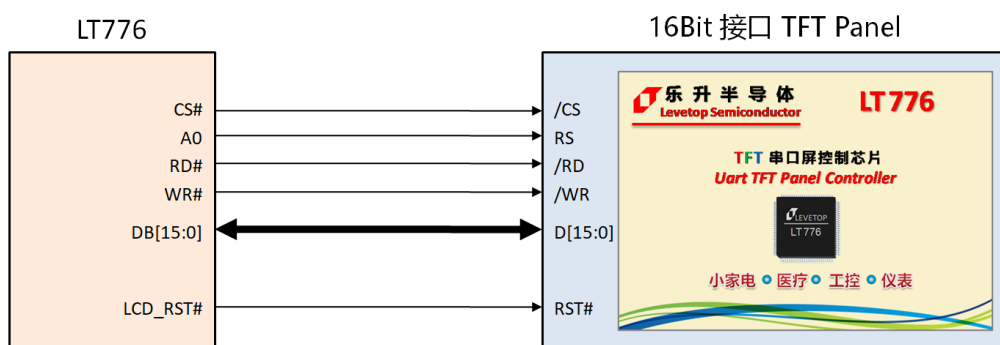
LT776

16Bit 接口 TFT Panel

CS#
A0
RD#
WR#
DB[15:0]
LCD_RST#

/CS
RS
/RD
/WR
D[15:0]
RST#

乐升半导体
Levetop Semiconductor
LT776

TFT 串口屏控制芯片
Uart TFT Panel Controller

LEVETOP
LT776

小家电 医疗 工控 仪表